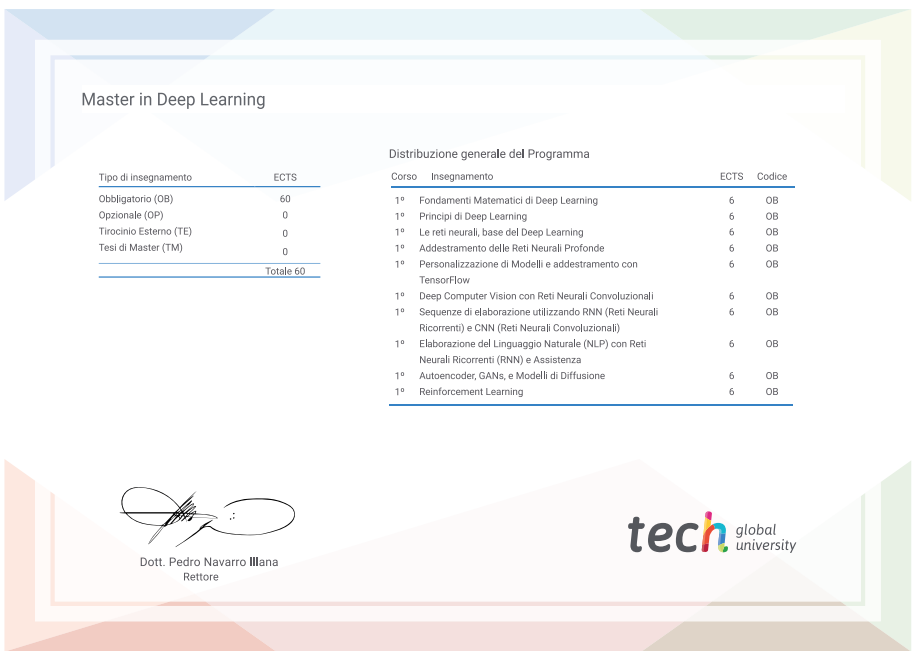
Master in Deep Learning

| Tipo di insegnamento | ECTS |
|---|---|
| Obbligatorio (OB) | 60 |
| Opzionale (OP) | 0 |
| Tirocinio Esterno (TE) | 0 |
| Tesi di Master (TM) | 0 |
| | Totale 60 |

Distribuzione generale del Programma

| Corso | Insegnamento | ECTS | Codice |
|---|---|---|---|
| 1º | Fondamenti Matematici di Deep Learning | 6 | OB |
| 1º | Principi di Deep Learning | 6 | OB |
| 1º | Le reti neurali, base del Deep Learning | 6 | OB |
| 1º | Addestramento delle Reti Neurali Profonde | 6 | OB |
| 1º | Personalizzazione di Modelli e addestramento con TensorFlow | 6 | OB |
| 1º | Deep Computer Vision con Reti Neurali Convoluzionali | 6 | OB |
| 1º | Sequenze di elaborazione utilizzando RNN (Reti Neurali Ricorrenti) e CNN (Reti Neurali Convoluzionali) | 6 | OB |
| 1º | Elaborazione del Linguaggio Naturale (NLP) con Reti Neurali Ricorrenti (RNN) e Assistenza | 6 | OB |
| 1º | Autoencoder, GANs, e Modelli di Diffusione | 6 | OB |
| 1º | Reinforcement Learning | 6 | OB |

Dott. Pedro Navarro Illana
Rettore

tech global university